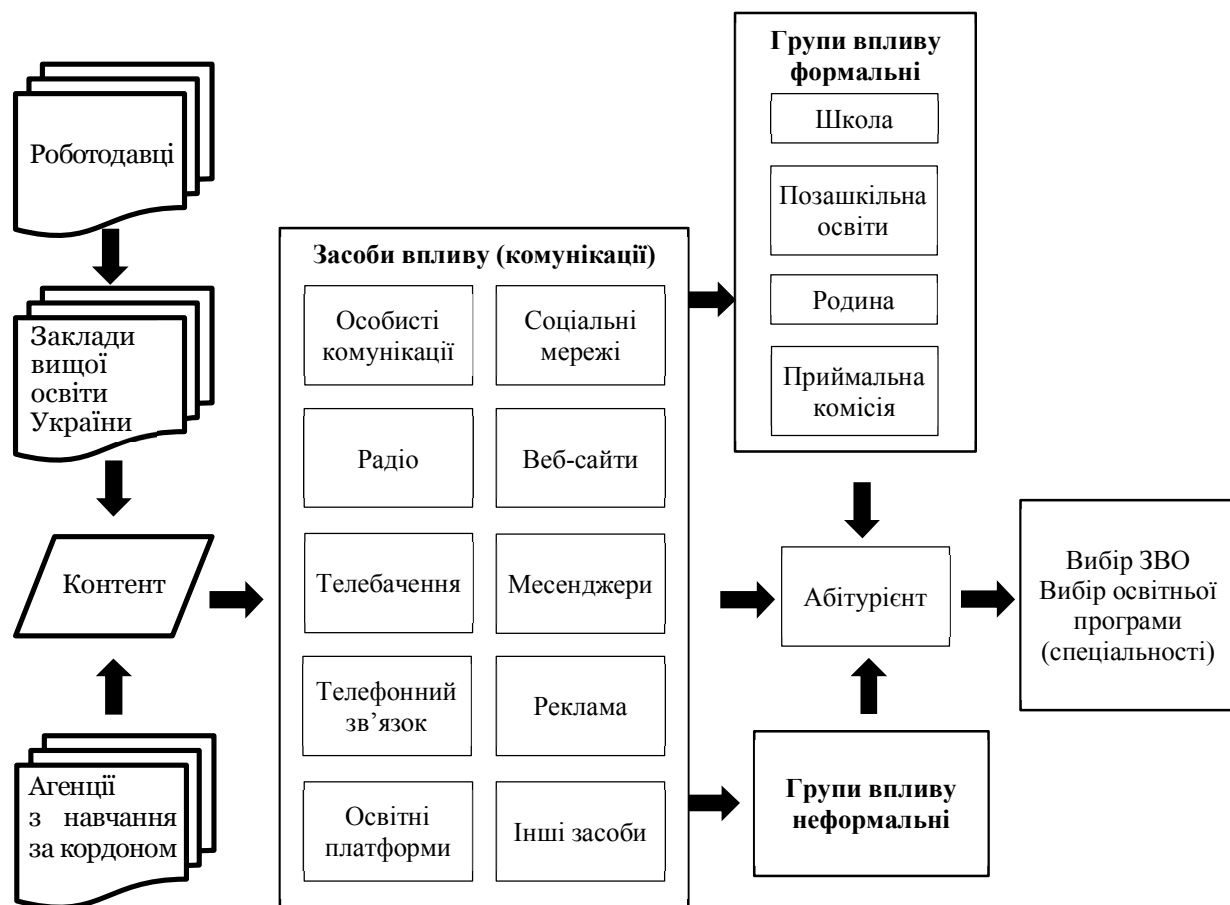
Роботодавці

Заклади вищої освіти України

Контент

Агенції з навчання за кордоном

Засоби впливу (комунікації)

Особисті комунікації

Соціальні мережі

Радіо

Веб-сайти

Телебачення

Месенджери

Телефонний зв’язок

Реклама

Освітні платформи

Інші засоби

Групи впливу формальні

Школа

Позашкільна освіти

Родина

Приймальна комісія

Абітурієнт

Групи впливу неформальні

Вибір ЗВО Вибір освітньої програми (спеціальності)